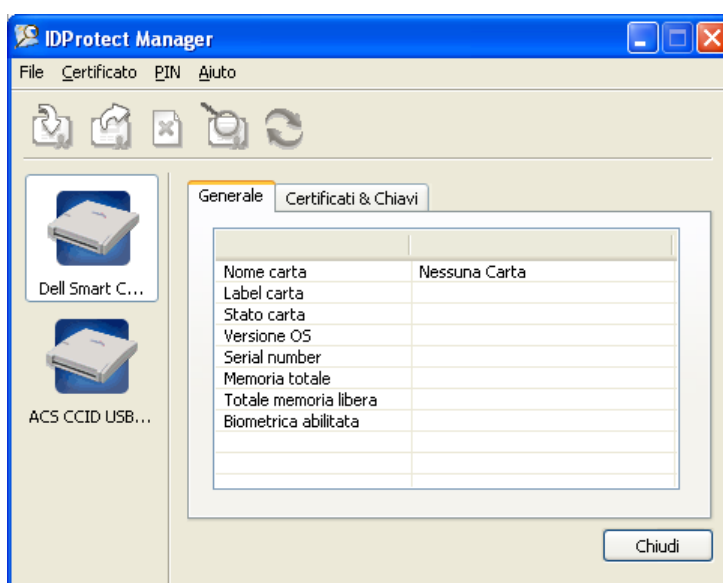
IDProtect Manager

File Certificato PIN Aiuto

Dell Smart C...

ACS CCID USB...

Generale Certificati & Chiavi

| | |
|---|---|
| Nome carta | Nessuna Carta |
| Label carta | |
| Stato carta | |
| Versione OS | |
| Serial number | |
| Memoria totale | |
| Totale memoria libera | |
| Biometrica abilitata | |

Chiudi